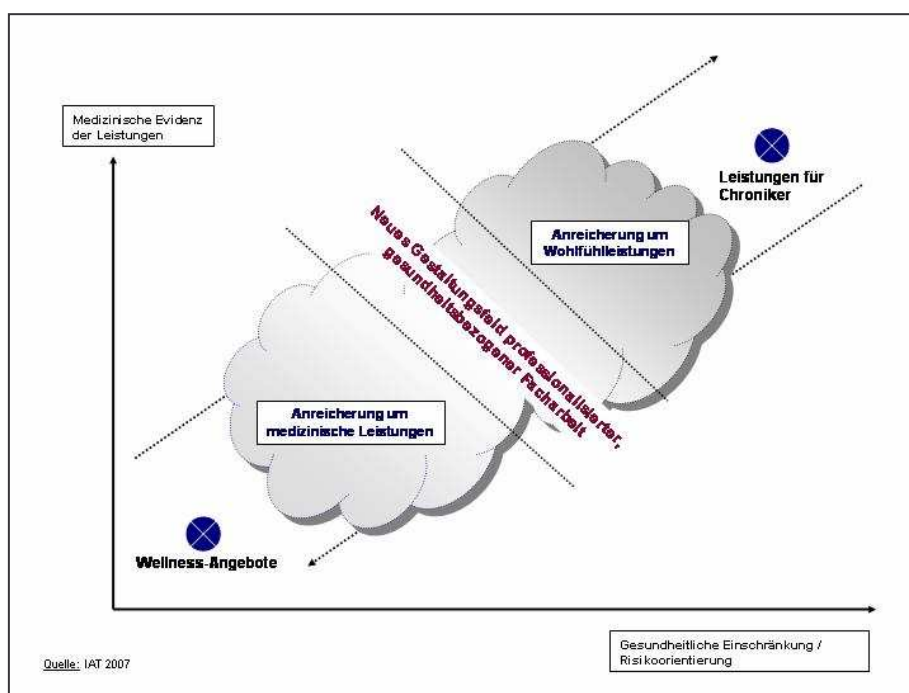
Medizinische Evidenz der Leistungen

Leistungen für Chroniker

Anreicherung um Wohlfühlleistungen

Neues Gestaltungsfeld professionalisierter, gesundheitsbezogener Facharbeit

Anreicherung um medizinische Leistungen

Wellness-Angebote

Quelle: IAT 2007

Gesundheitliche Einschränkung / Risikoorientierung